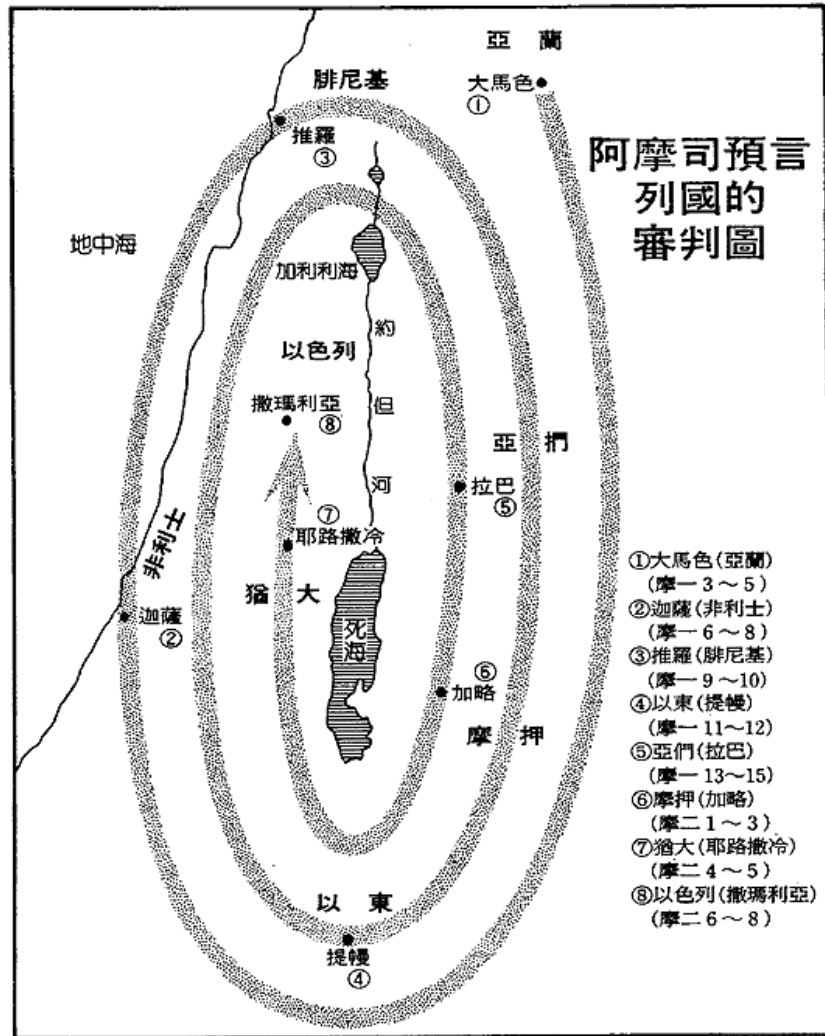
阿摩司預言
列國的
審判圖

亞蘭
大馬色 ①
腓尼基
推羅 ③
地中海
加利利海
約
以色列
撒瑪利亞 ⑧
但
亞們
河
拉巴 ⑤
⑦
耶路撒冷
非利士
猶大
迦薩 ②
死海
⑥
加略
摩押
以東
提幔
④

①大馬色（亞蘭）（摩一 3～5）
②迦薩（非利士）（摩一 6～8）
③推羅（腓尼基）（摩一 9～10）
④以東（提幔）（摩一 11～12）
⑤亞們（拉巴）（摩一 13～15）
⑥摩押（加略）（摩二 1～3）
⑦猶大（耶路撒冷）（摩二 4～5）
⑧以色列（撒瑪利亞）（摩二 6～8）